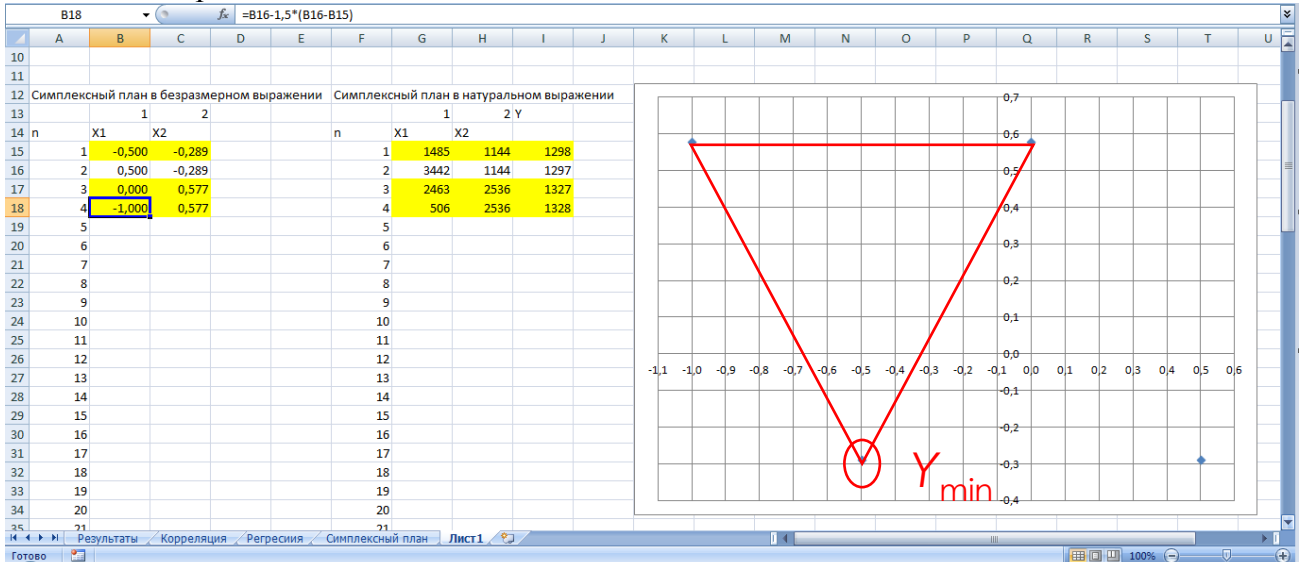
B18 =B16-1,5*(B16-B15)

| | A | B | C | D | E | F | G | H | I |
|---|---|---|---|---|---|---|---|---|---|
| 10 | | | | | | | | | |
| 11 | | | | | | | | | |
| 12 | Симплексный план в безразмерном выражении | | | | | Симплексный план в натуральном выражении | | | |
| 13 | | 1 | 2 | | | | 1 | 2 | Y |
| 14 | n | X1 | X2 | | | n | X1 | X2 | |
| 15 | 1 | -0,500 | -0,289 | | | 1 | 1485 | 1144 | 1298 |
| 16 | 2 | 0,500 | -0,289 | | | 2 | 3442 | 1144 | 1297 |
| 17 | 3 | 0,000 | 0,577 | | | 3 | 2463 | 2536 | 1327 |
| 18 | 4 | -1,000 | 0,577 | | | 4 | 506 | 2536 | 1328 |
| 19 | 5 | | | | | 5 | | | |
| 20 | 6 | | | | | 6 | | | |
| 21 | 7 | | | | | 7 | | | |
| 22 | 8 | | | | | 8 | | | |
| 23 | 9 | | | | | 9 | | | |
| 24 | 10 | | | | | 10 | | | |
| 25 | 11 | | | | | 11 | | | |
| 26 | 12 | | | | | 12 | | | |
| 27 | 13 | | | | | 13 | | | |
| 28 | 14 | | | | | 14 | | | |
| 29 | 15 | | | | | 15 | | | |
| 30 | 16 | | | | | 16 | | | |
| 31 | 17 | | | | | 17 | | | |
| 32 | 18 | | | | | 18 | | | |
| 33 | 19 | | | | | 19 | | | |
| 34 | 20 | | | | | 20 | | | |
| 35 | 21 | | | | | 21 | | | |

0,7 0,6 0,5 0,4 0,3 0,2 0,1 0,0 -0,1 -0,2 -0,3 -0,4
-1,1 -1,0 -0,9 -0,8 -0,7 -0,6 -0,5 -0,4 -0,3 -0,2 -0,1 0,0 0,1 0,2 0,3 0,4 0,5 0,6
Y min

Результаты / Корреляция / Регресиия / Симплексный план / Лист1
Готово 100%